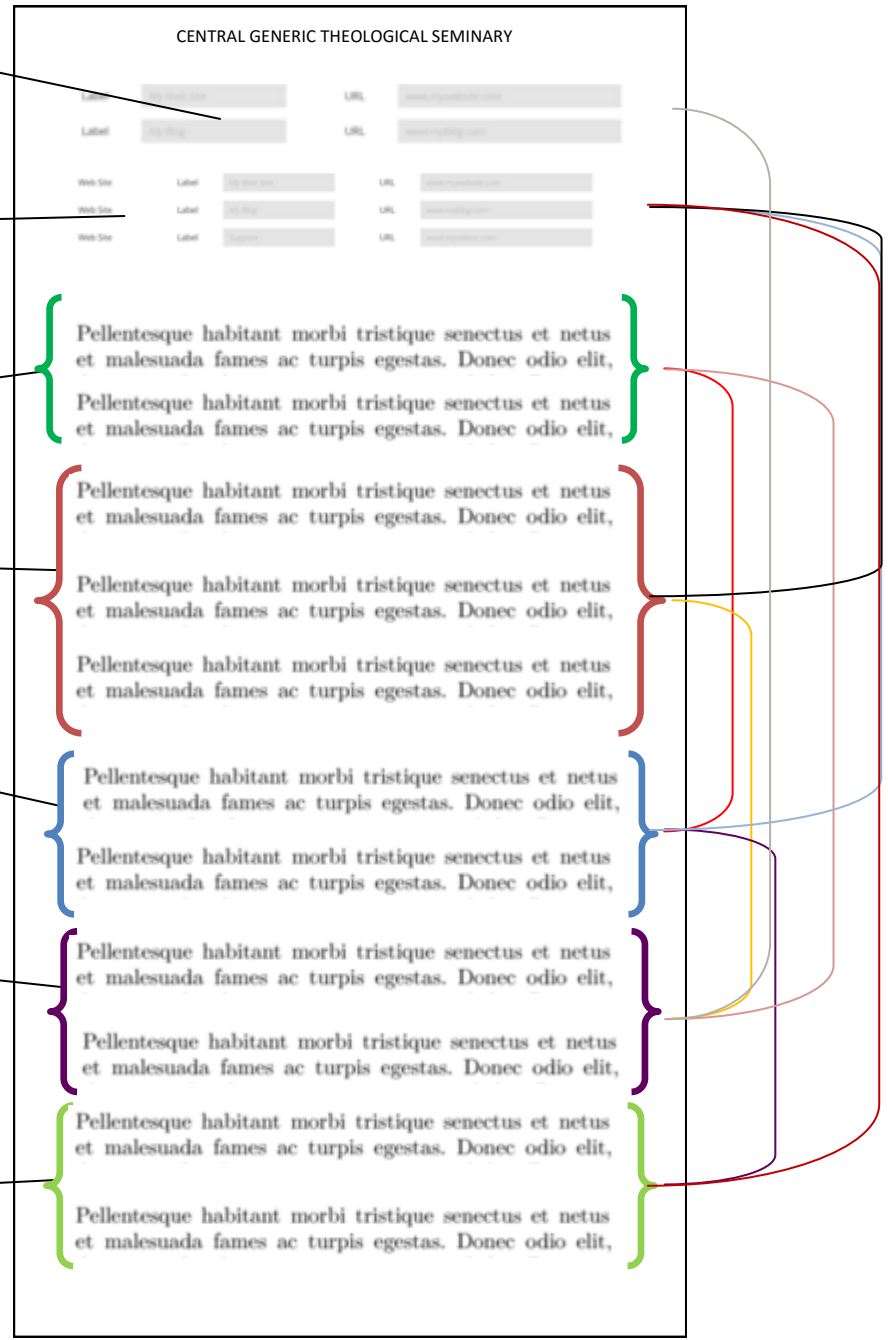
CENTRAL GENERIC THEOLOGICAL SEMINARY

Label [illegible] URL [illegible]
Label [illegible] URL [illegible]

Web Site Label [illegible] URL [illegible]
Web Site Label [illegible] URL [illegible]
Web Site Label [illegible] URL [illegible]

Pellentesque habitant morbi tristique senectus et netus et malesuada fames ac turpis egestas. Donec odio elit,

Pellentesque habitant morbi tristique senectus et netus et malesuada fames ac turpis egestas. Donec odio elit,

Pellentesque habitant morbi tristique senectus et netus et malesuada fames ac turpis egestas. Donec odio elit,

Pellentesque habitant morbi tristique senectus et netus et malesuada fames ac turpis egestas. Donec odio elit,

Pellentesque habitant morbi tristique senectus et netus et malesuada fames ac turpis egestas. Donec odio elit,

Pellentesque habitant morbi tristique senectus et netus et malesuada fames ac turpis egestas. Donec odio elit,

Pellentesque habitant morbi tristique senectus et netus et malesuada fames ac turpis egestas. Donec odio elit,

Pellentesque habitant morbi tristique senectus et netus et malesuada fames ac turpis egestas. Donec odio elit,

Pellentesque habitant morbi tristique senectus et netus et malesuada fames ac turpis egestas. Donec odio elit,

Pellentesque habitant morbi tristique senectus et netus et malesuada fames ac turpis egestas. Donec odio elit,

Pellentesque habitant morbi tristique senectus et netus et malesuada fames ac turpis egestas. Donec odio elit,